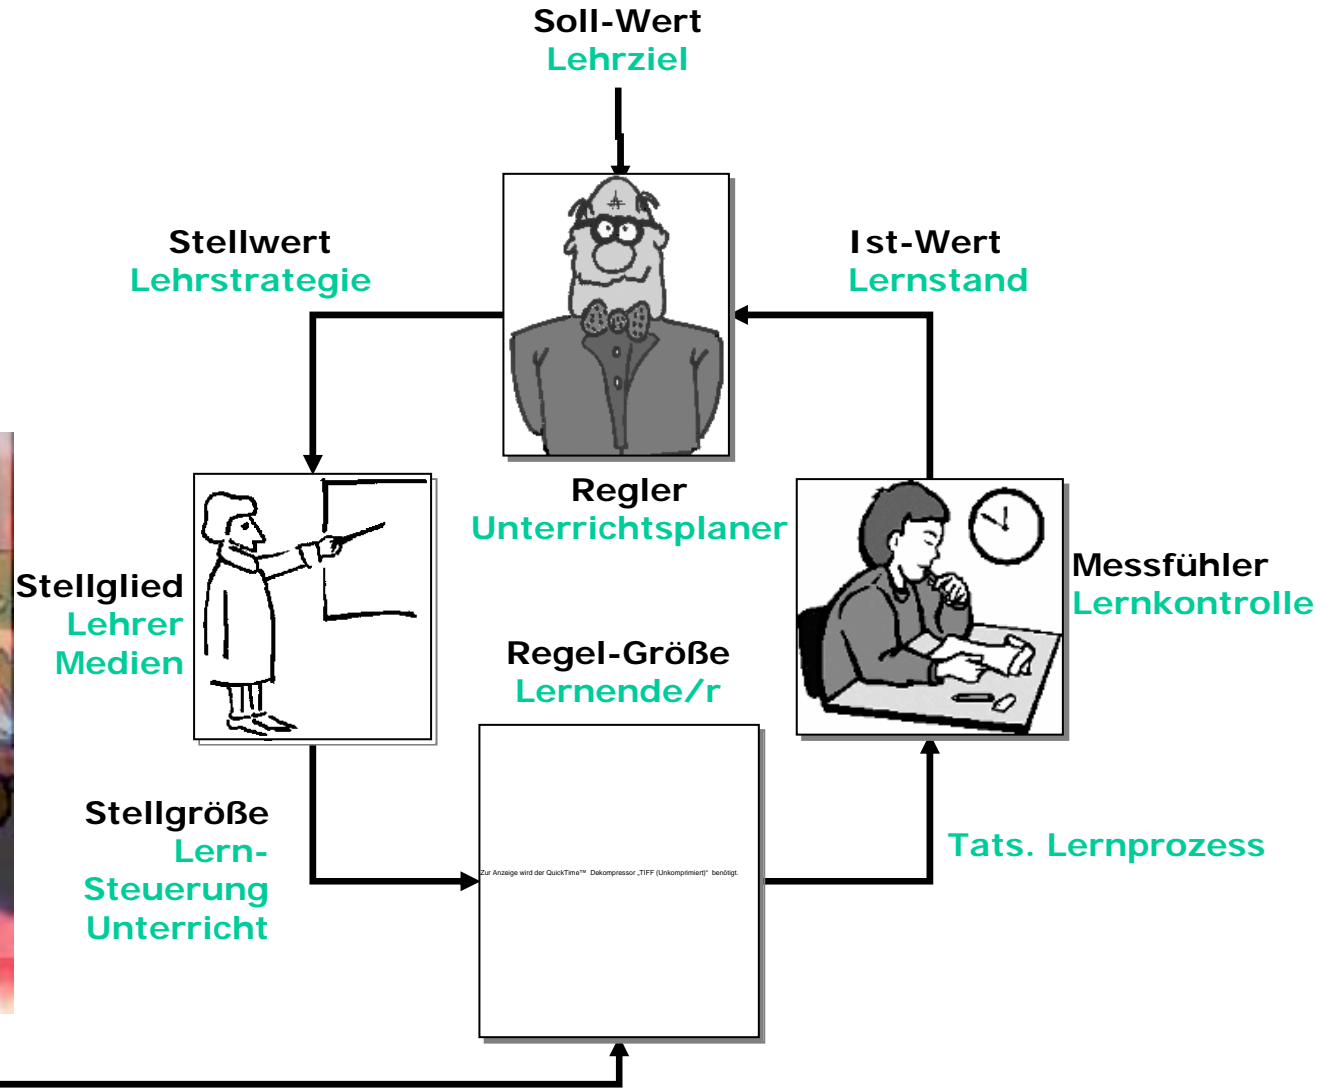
Soll-Wert
Lehrziel

Stellwert
Lehrstrategie

Ist-Wert
Lernstand

Regler
Unterrichtsplaner

Stellglied
Lehrer
Medien

Messfühler
Lernkontrolle

Regel-Größe
Lernende/r

Zur Anzeige wird der QuickTime™ Dekompressor „TIFF (Unkomprimiert)“ benötigt.

Stellgröße
Lern-Steuerung
Unterricht

Tats. Lernprozess